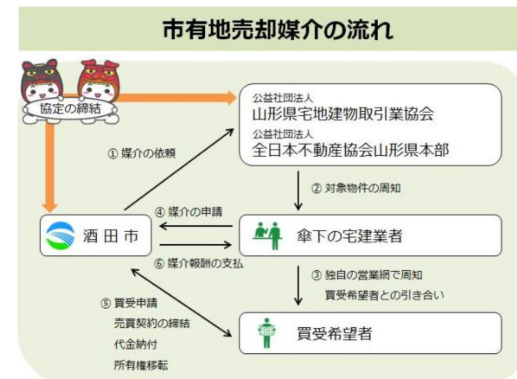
市有地売却媒介の流れ

協定の締結

公益社団法人
山形県宅地建物取引業協会
公益社団法人
全日本不動産協会山形県本部

① 媒介の依頼

② 対象物件の周知

酒田市

④ 媒介の申請

⑥ 媒介報酬の支払

傘下の宅建業者

③ 独自の営業網で周知
買受希望者との引き合い

⑤ 買受申請
売買契約の締結
代金納付
所有権移転

買受希望者